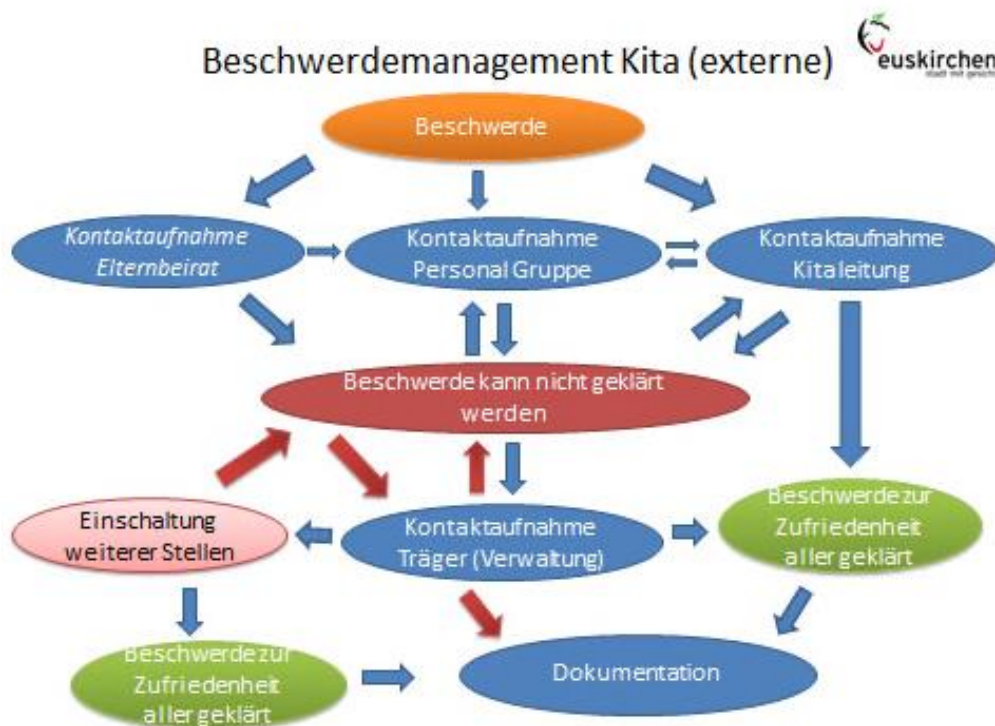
Beschwerdemanagement Kita (externe)

euskirchen
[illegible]

Beschwerde

Kontaktaufnahme Elternbeirat

Kontaktaufnahme Personal Gruppe

Kontaktaufnahme Kitaleitung

Beschwerde kann nicht geklärt werden

Einschaltung weiterer Stellen

Kontaktaufnahme Träger (Verwaltung)

Beschwerde zur Zufriedenheit aller geklärt

Beschwerde zur Zufriedenheit aller geklärt

Dokumentation